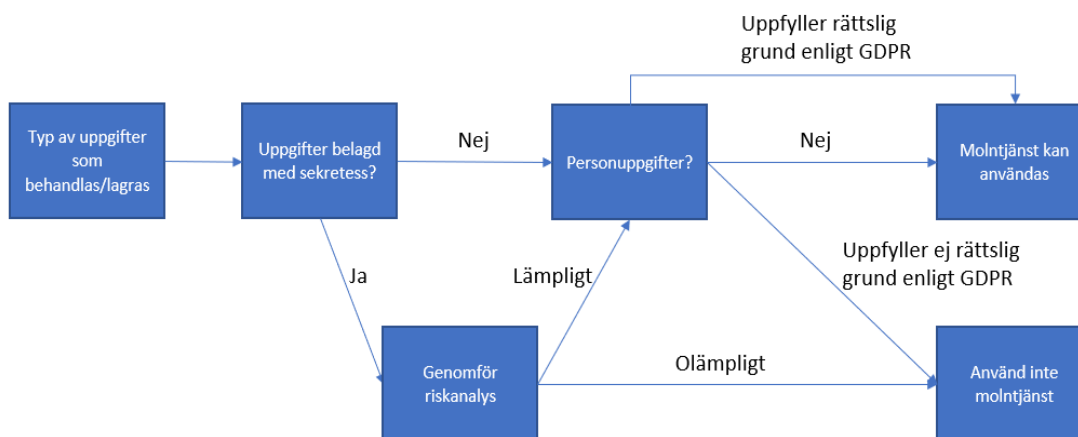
Typ av uppgifter som behandlas/lagras

Uppgifter belagd med sekretess?

Nej

Personuppgifter?

Uppfyller rättslig grund enligt GDPR

Nej

Molntjänst kan användas

Ja

Lämpligt

Uppfyller ej rättslig grund enligt GDPR

Genomför riskanalys

Olämpligt

Använd inte molntjänst